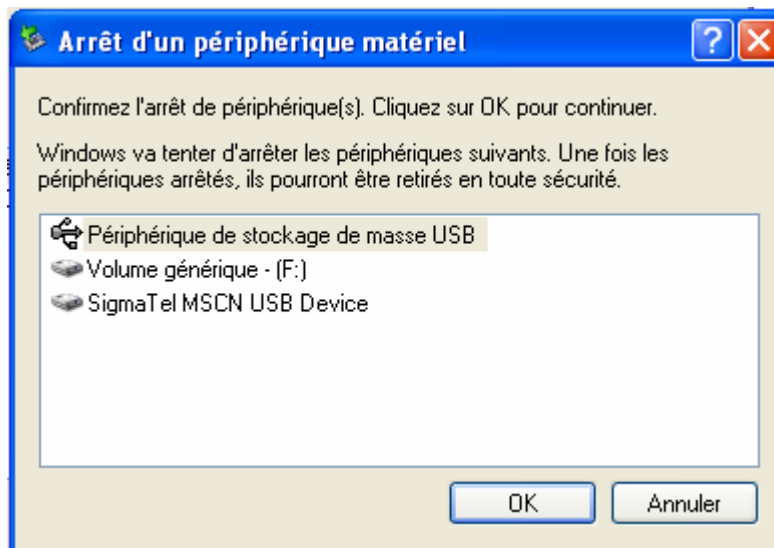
Arrêt d'un périphérique matériel

?

Confirmez l'arrêt de périphérique(s). Cliquez sur OK pour continuer.

Windows va tenter d'arrêter les périphériques suivants. Une fois les périphériques arrêtés, ils pourront être retirés en toute sécurité.

Périphérique de stockage de masse USB
Volume générique - (F:)
SigmaTel MSCN USB Device

OK
Annuler